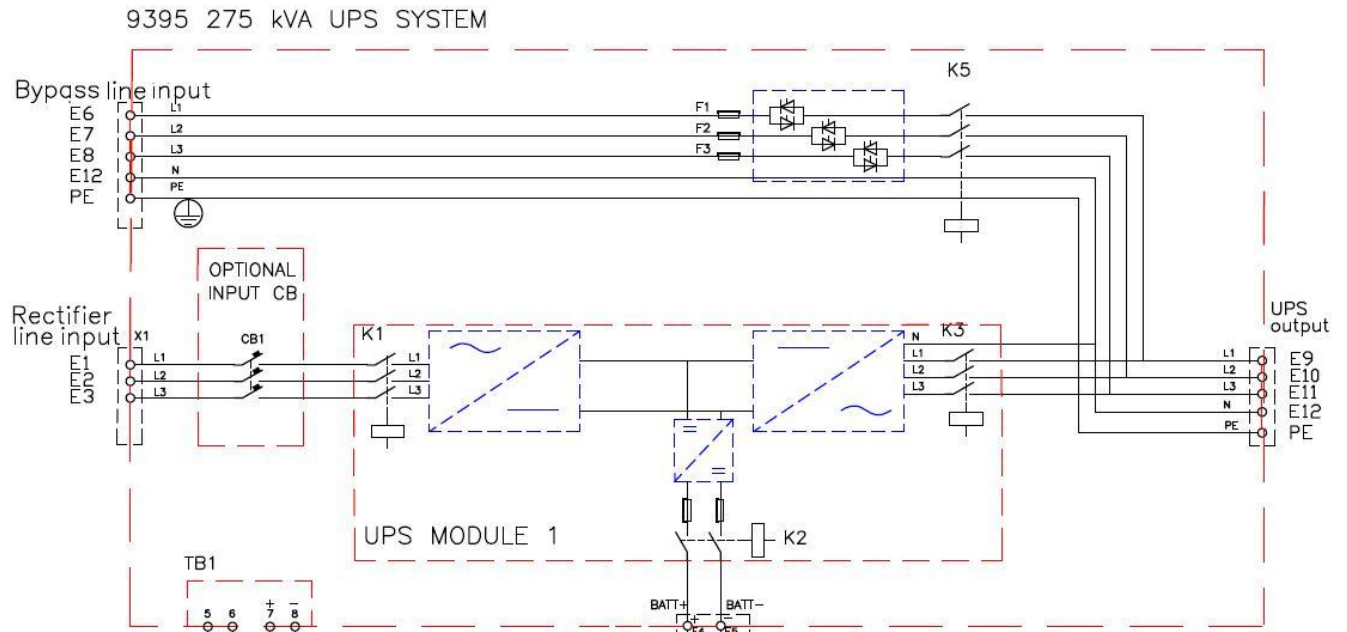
9395 275 kVA UPS SYSTEM

Bypass line input
E6
E7
E8
E12
PE
L1
L2
L3
N
PE

F1
F2
F3

K5

OPTIONAL
INPUT CB

Rectifier
line input
X1
E1
E2
E3
L1
L2
L3

CB1

K1
L1
L2
L3

N
L1
L2
L3
K3

UPS
output
L1
L2
L3
N
PE
E9
E10
E11
E12
PE

UPS MODULE 1

K2

TB1
5 6 + 7 − 8

BATT+ BATT−